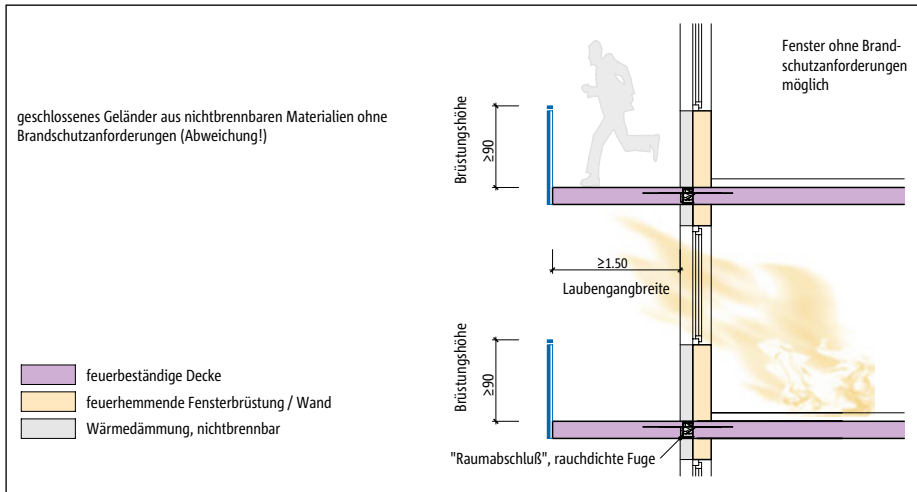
geschlossenes Geländer aus nichtbrennbaren Materialien ohne Brandschutzanforderungen (Abweichung!)

Brüstungshöhe

≥90

Fenster ohne Brandschutzanforderungen möglich

≥1.50

Laubengangbreite

Brüstungshöhe

≥90

feuerbeständige Decke

feuerhemmende Fensterbrüstung / Wand

Wärmedämmung, nichtbrennbar

"Raumabschluß", rauchdichte Fuge